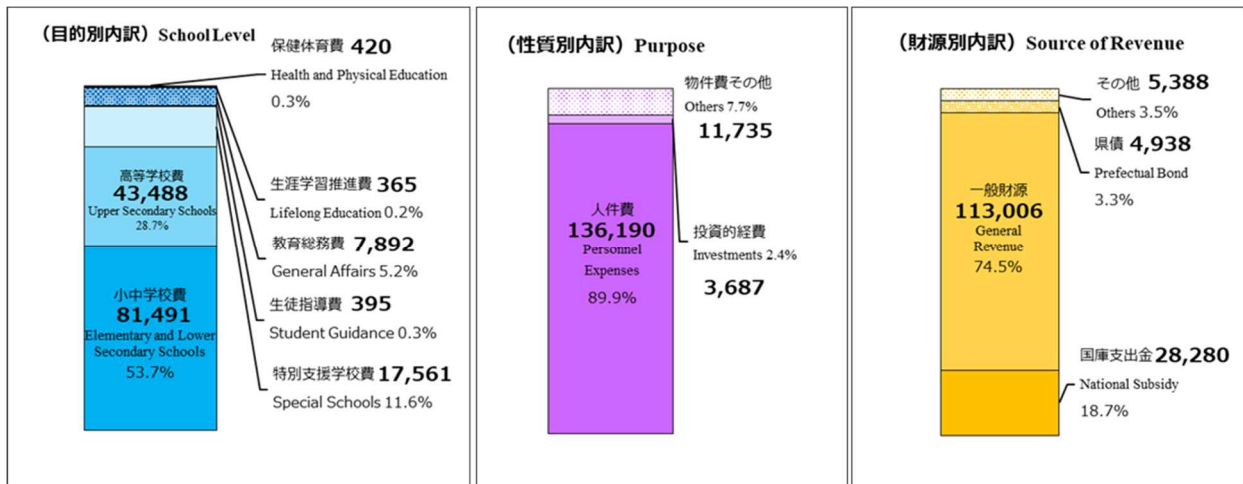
（目的別内訳）School Level

保健体育費 420
Health and Physical Education
0.3%

高等学校費
43,488
Upper Secondary Schools
28.7%

生涯学習推進費 365
Lifelong Education 0.2%

教育総務費 7,892
General Affairs 5.2%

小中学校費
81,491
Elementary and Lower Secondary Schools
53.7%

生徒指導費 395
Student Guidance 0.3%

特別支援学校費 17,561
Special Schools 11.6%

（性質別内訳）Purpose

物件費その他
Others 7.7%
11,735

人件費
136,190
Personnel Expenses
89.9%

投資的経費
Investments 2.4%
3,687

（財源別内訳）Source of Revenue

その他 5,388
Others 3.5%

県債 4,938
Prefectual Bond
3.3%

一般財源
113,006
General Revenue
74.5%

国庫支出金 28,280
National Subsidy
18.7%